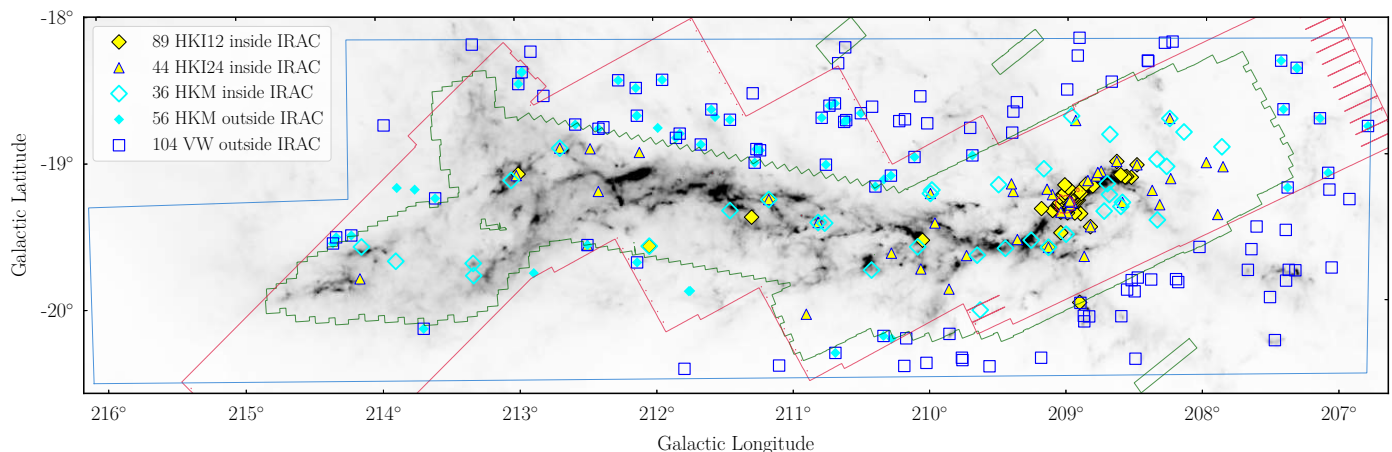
89 HKI12 inside IRAC
44 HKI24 inside IRAC
36 HKM inside IRAC
56 HKM outside IRAC
104 VW outside IRAC

Galactic Latitude
-18°
-19°
-20°

216°
215°
214°
213°
212°
211°
210°
209°
208°
207°
Galactic Longitude